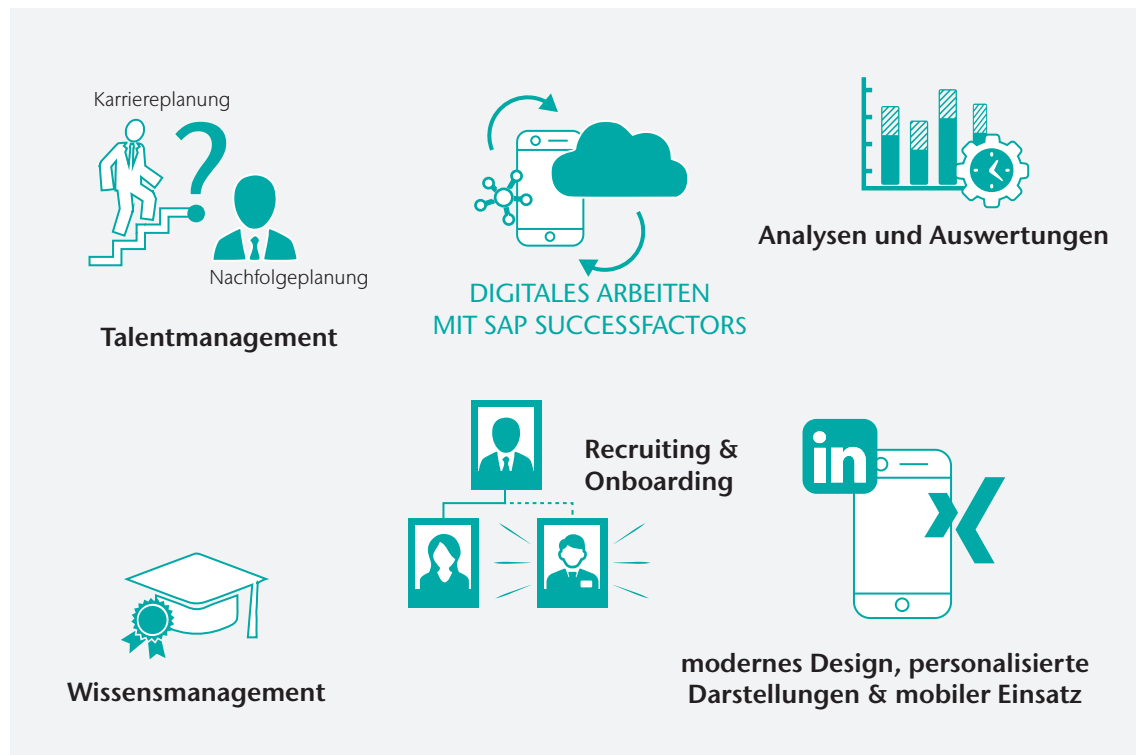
Karriereplanung

Nachfolgeplanung

Talentmanagement

DIGITALES ARBEITEN MIT SAP SUCCESSFACTORS

Analysen und Auswertungen

Recruiting & Onboarding

in

Wissensmanagement

modernes Design, personalisierte Darstellungen & mobiler Einsatz